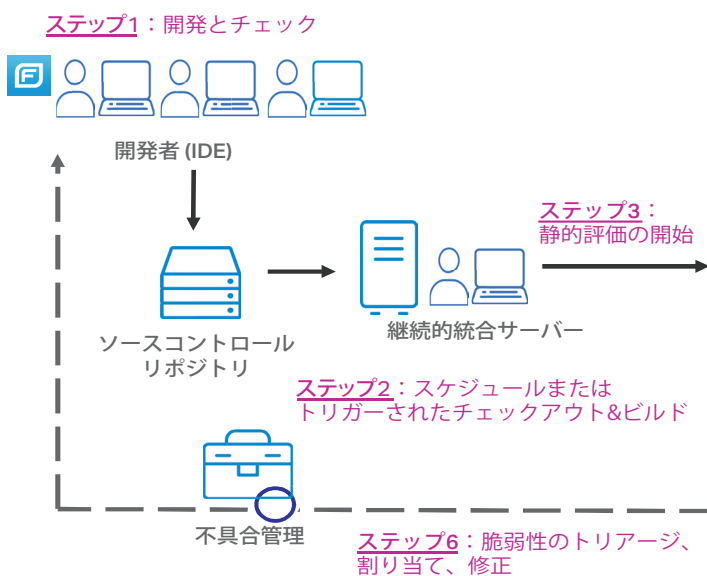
ステップ1：開発とチェック

開発者 (IDE)

ソースコントロール
リポジトリ

継続的統合サーバー

ステップ3：
静的評価の開始

ステップ2：スケジュールまたは
トリガーされたチェックアウト&ビルド

不具合管理

ステップ6：脆弱性のトリアージ、
割り当て、修正